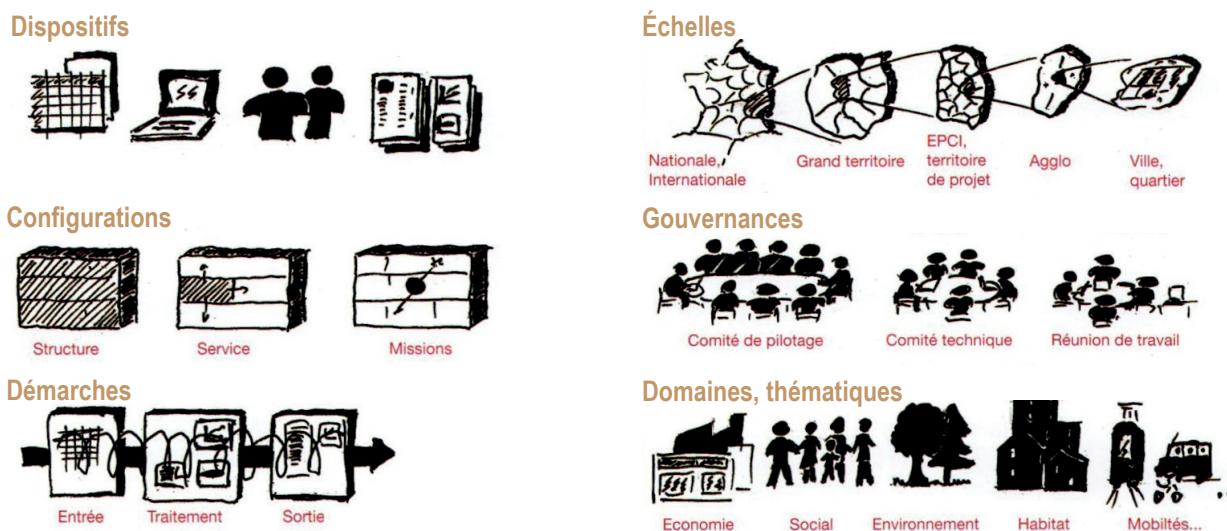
Dispositifs

Configurations

Structure Service Missions

Démarches

Entrée Traitement Sortie

Échelles

Nationale, Internationale Grand territoire EPCI, territoire de projet Agglo Ville, quartier

Gouvernances

Comité de pilotage Comité technique Réunion de travail

Domaines, thématiques

Economie Social Environnement Habitat Mobilités...